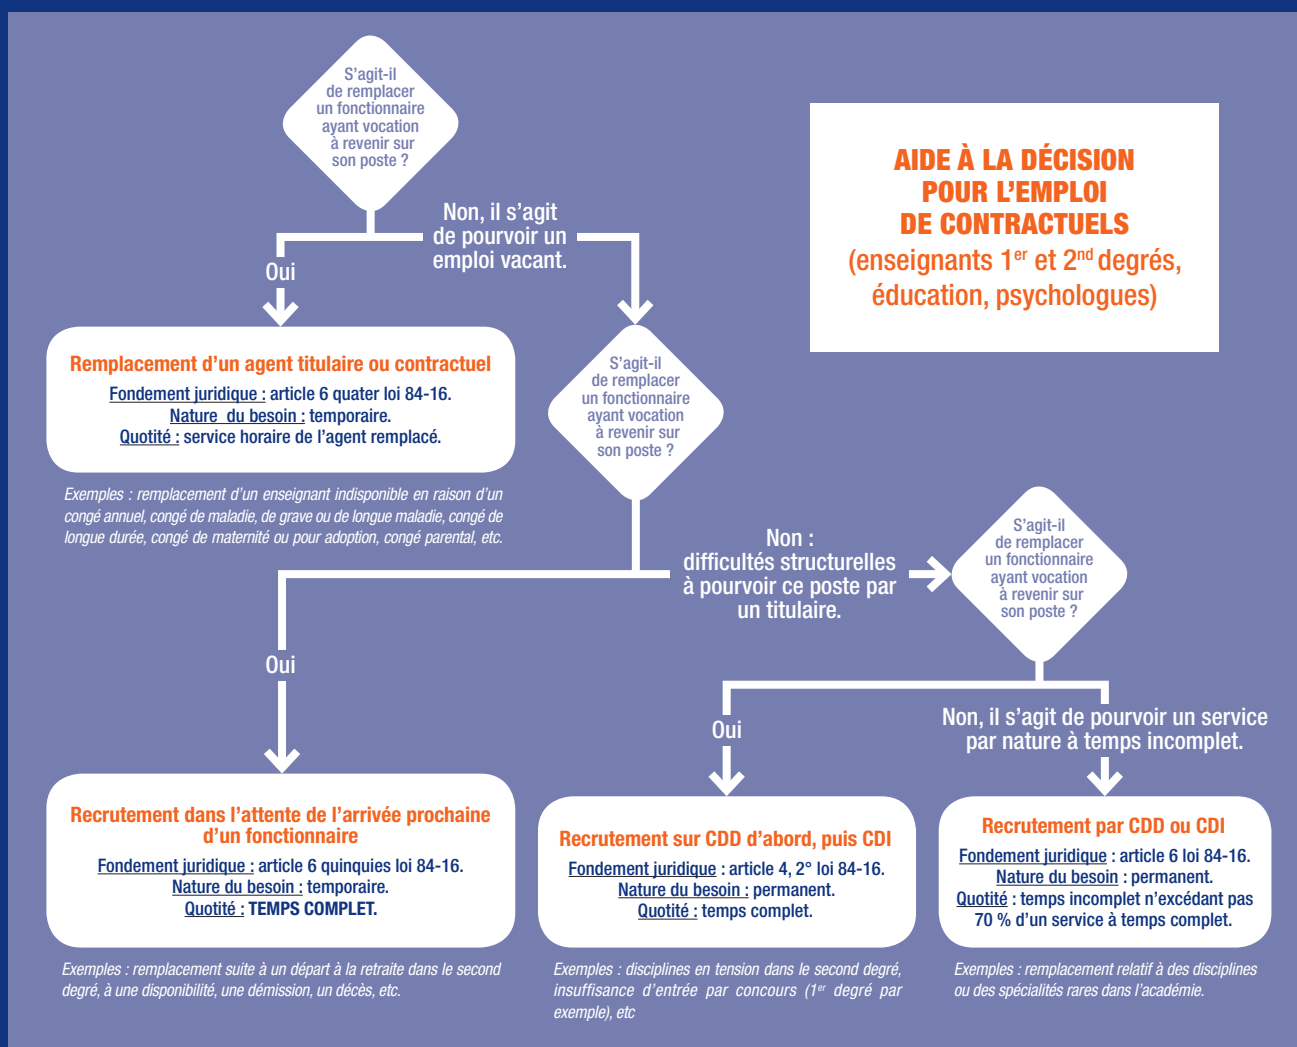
AIDE À LA DÉCISION POUR L'EMPLOI DE CONTRACTUELS
(enseignants 1$^{er}$ et 2$^{nd}$ degrés, éducation, psychologues)

S'agit-il de remplacer un fonctionnaire ayant vocation à revenir sur son poste ?

Oui

Non, il s'agit de pourvoir un emploi vacant.

Remplacement d'un agent titulaire ou contractuel
Fondement juridique : article 6 quater loi 84-16.
Nature du besoin : temporaire.
Quotité : service horaire de l'agent remplacé.

Exemples : remplacement d'un enseignant indisponible en raison d'un congé annuel, congé de maladie, de grave ou de longue maladie, congé de longue durée, congé de maternité ou pour adoption, congé parental, etc.

S'agit-il de remplacer un fonctionnaire ayant vocation à revenir sur son poste ?

Non : difficultés structurelles à pourvoir ce poste par un titulaire.

Oui

Recrutement dans l'attente de l'arrivée prochaine d'un fonctionnaire
Fondement juridique : article 6 quinquies loi 84-16.
Nature du besoin : temporaire.
Quotité : TEMPS COMPLET.

Exemples : remplacement suite à un départ à la retraite dans le second degré, à une disponibilité, une démission, un décès, etc.

S'agit-il de remplacer un fonctionnaire ayant vocation à revenir sur son poste ?

Oui

Non, il s'agit de pourvoir un service par nature à temps incomplet.

Recrutement sur CDD d'abord, puis CDI
Fondement juridique : article 4, 2° loi 84-16.
Nature du besoin : permanent.
Quotité : temps complet.

Exemples : disciplines en tension dans le second degré, insuffisance d'entrée par concours (1$^{er}$ degré par exemple), etc

Recrutement par CDD ou CDI
Fondement juridique : article 6 loi 84-16.
Nature du besoin : permanent.
Quotité : temps incomplet n'excédant pas 70 % d'un service à temps complet.

Exemples : remplacement relatif à des disciplines ou des spécialités rares dans l'académie.